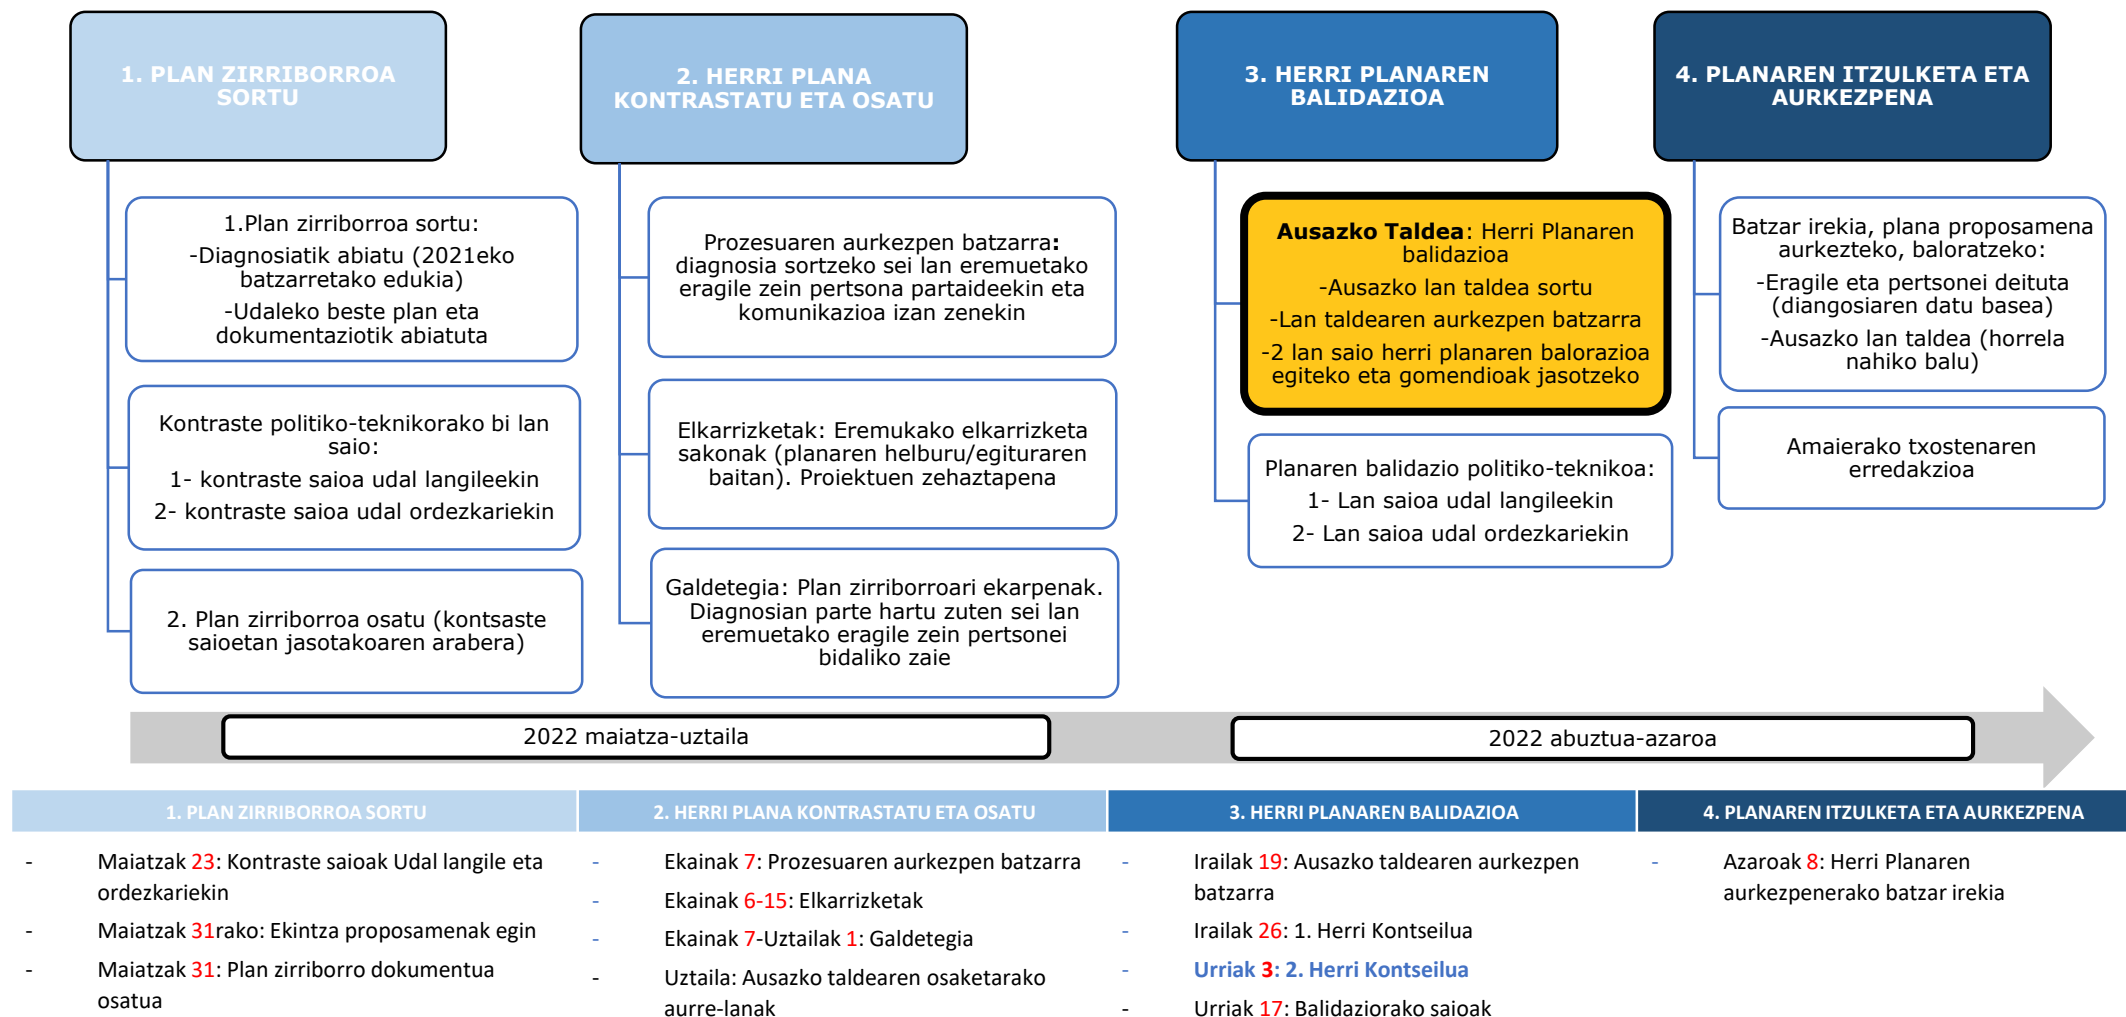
1. PLAN ZIRRIBORROA SORTU

1.Plan zirriborroa sortu:
-Diagnosiatik abiatu (2021eko batzarretako edukia)
-Udaleko beste plan eta dokumentaziotik abiatuta

Kontraste politiko-teknikorako bi lan saio:
1- kontraste saioa udal langileekin
2- kontraste saioa udal ordezkariekin

2. Plan zirriborroa osatu (kontsaste saioetan jasotakoaren arabera)

2. HERRI PLANA KONTRASTATU ETA OSATU

Prozesuaren aurkezpen batzarra: diagnosia sortzeko sei lan eremuetako eragile zein pertsona partaideekin eta komunikazioa izan zenekin

Elkarrizketak: Eremukako elkarrizketa sakonak (planaren helburu/egituraren baitan). Proiektuen zehaztapena

Galdetegia: Plan zirriborroari ekarpenak. Diagnosian parte hartu zuten sei lan eremuetako eragile zein pertsonei bidaliko zaie

3. HERRI PLANAREN BALIDAZIOA

Ausazko Taldea: Herri Planaren balidazioa
-Ausazko lan taldea sortu
-Lan taldearen aurkezpen batzarra
-2 lan saio herri planaren balorazioa egiteko eta gomendioak jasotzeko

Planaren balidazio politiko-teknikoa:
1- Lan saioa udal langileekin
2- Lan saioa udal ordezkariekin

4. PLANAREN ITZULKETA ETA AURKEZPENA

Batzar irekia, plana proposamena aurkezteko, baloratzeko:
-Eragile eta pertsonei deituta (diangosiaren datu basea)
-Ausazko lan taldea (horrela nahiko balu)

Amaierako txostenaren erredakzioa

2022 maiatza-uztaila

2022 abuztua-azaroa

1. PLAN ZIRRIBORROA SORTU
- Maiatzak 23: Kontraste saioak Udal langile eta ordezkariekin
- Maiatzak 31rako: Ekintza proposamenak egin
- Maiatzak 31: Plan zirriborro dokumentua osatua

2. HERRI PLANA KONTRASTATU ETA OSATU
- Ekainak 7: Prozesuaren aurkezpen batzarra
- Ekainak 6-15: Elkarrizketak
- Ekainak 7-Uztailak 1: Galdetegia
- Uztaila: Ausazko taldearen osaketarako aurre-lanak

3. HERRI PLANAREN BALIDAZIOA
- Irailak 19: Ausazko taldearen aurkezpen batzarra
- Irailak 26: 1. Herri Kontseilua
- Urriak 3: 2. Herri Kontseilua
- Urriak 17: Balidaziorako saioak

4. PLANAREN ITZULKETA ETA AURKEZPENA
- Azaroak 8: Herri Planaren aurkezpenerako batzar irekia